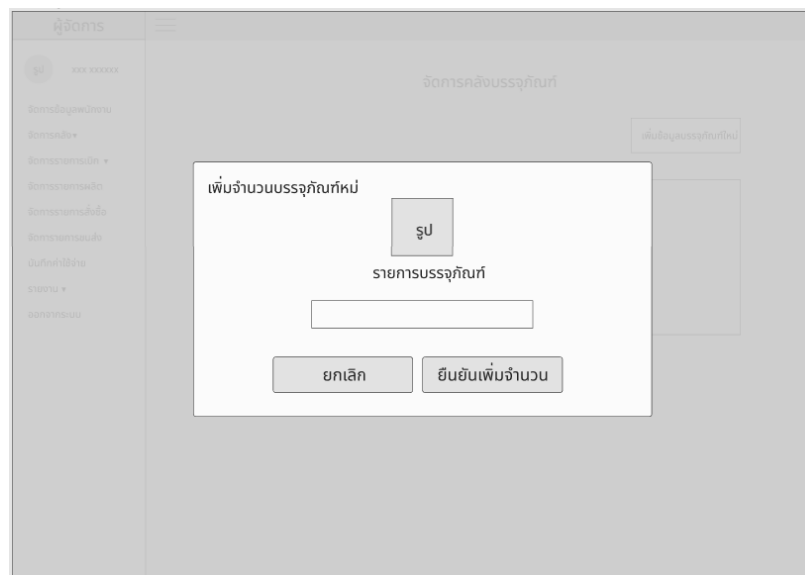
ผู้จัดการ

รูป xxx xxxxxx

จัดการข้อมูลพนักงาน
จัดการคลัง▾
จัดการรายการผลิต ▾
จัดการรายการผลิต
จัดการรายการสั่งซื้อ
จัดการรายการส่ง
บันทึกค่าใช้จ่าย
รายงาน ▾
ออกจากระบบ

จัดการคลังบรรจุภัณฑ์

เพิ่มข้อมูลบรรจุภัณฑ์ใหม่

เพิ่มจำนวนบรรจุภัณฑ์หม่

รูป

รายการบรรจุภัณฑ์

ยกเลิก

ยืนยันเพิ่มจำนวน